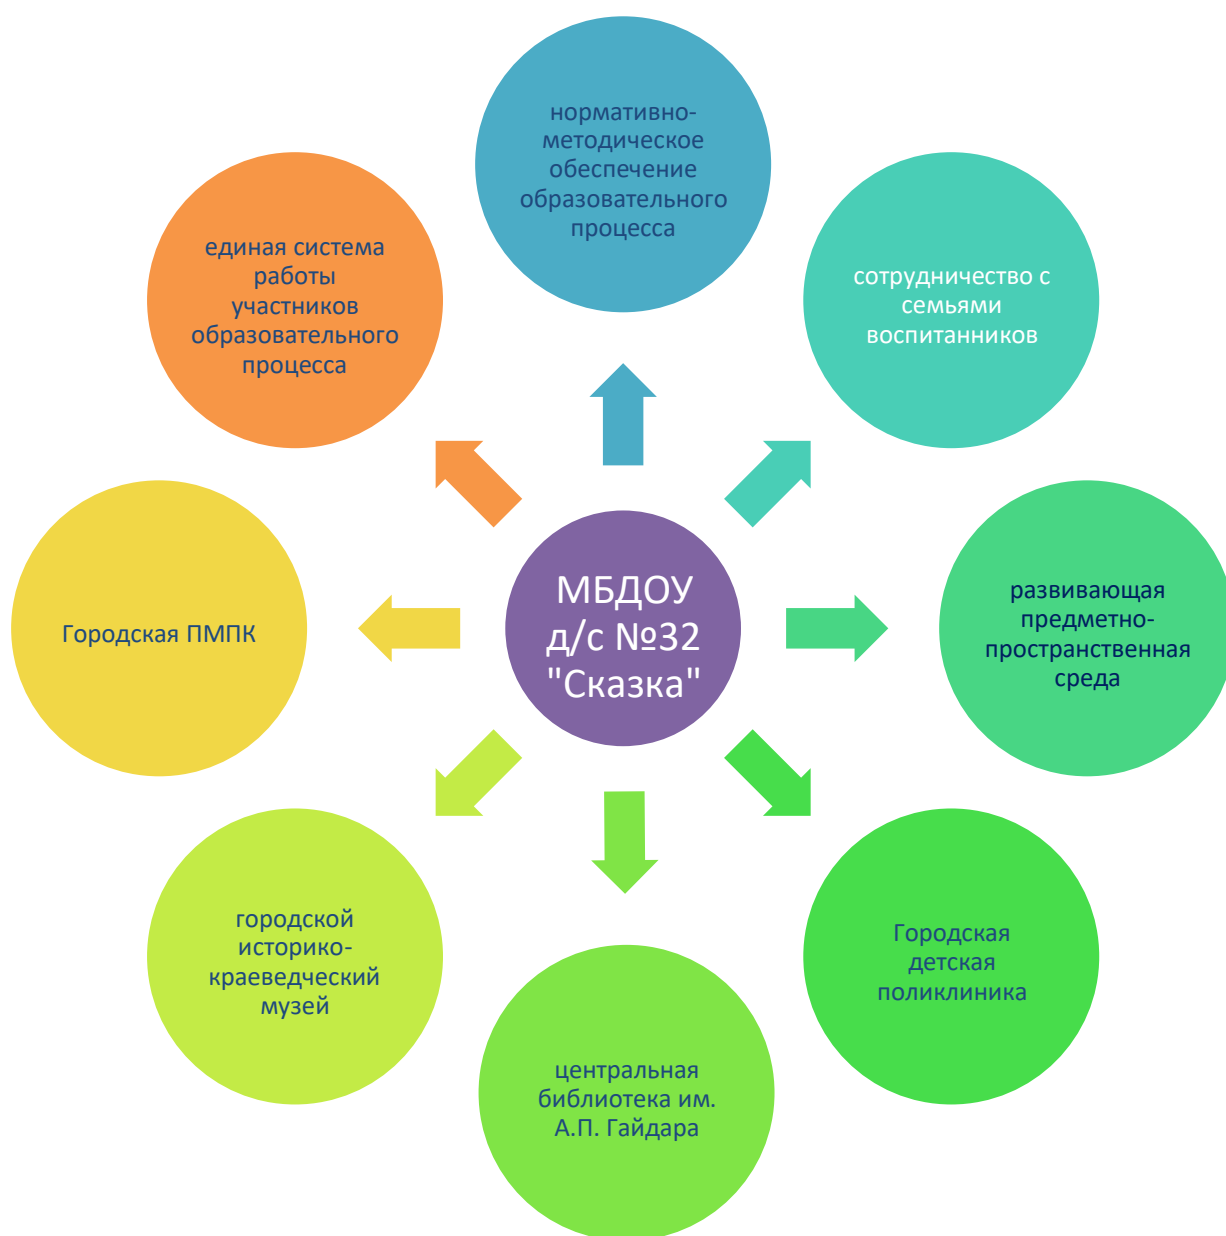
нормативно-методическое обеспечение образовательного процесса

единая система работы участников образовательного процесса

сотрудничество с семьями воспитанников

Городская ПМПК

МБДОУ д/с №32 "Сказка"

развивающая предметно-пространственная среда

городской историко-краеведческий музей

Городская детская поликлиника

центральная библиотека им. А.П. Гайдара